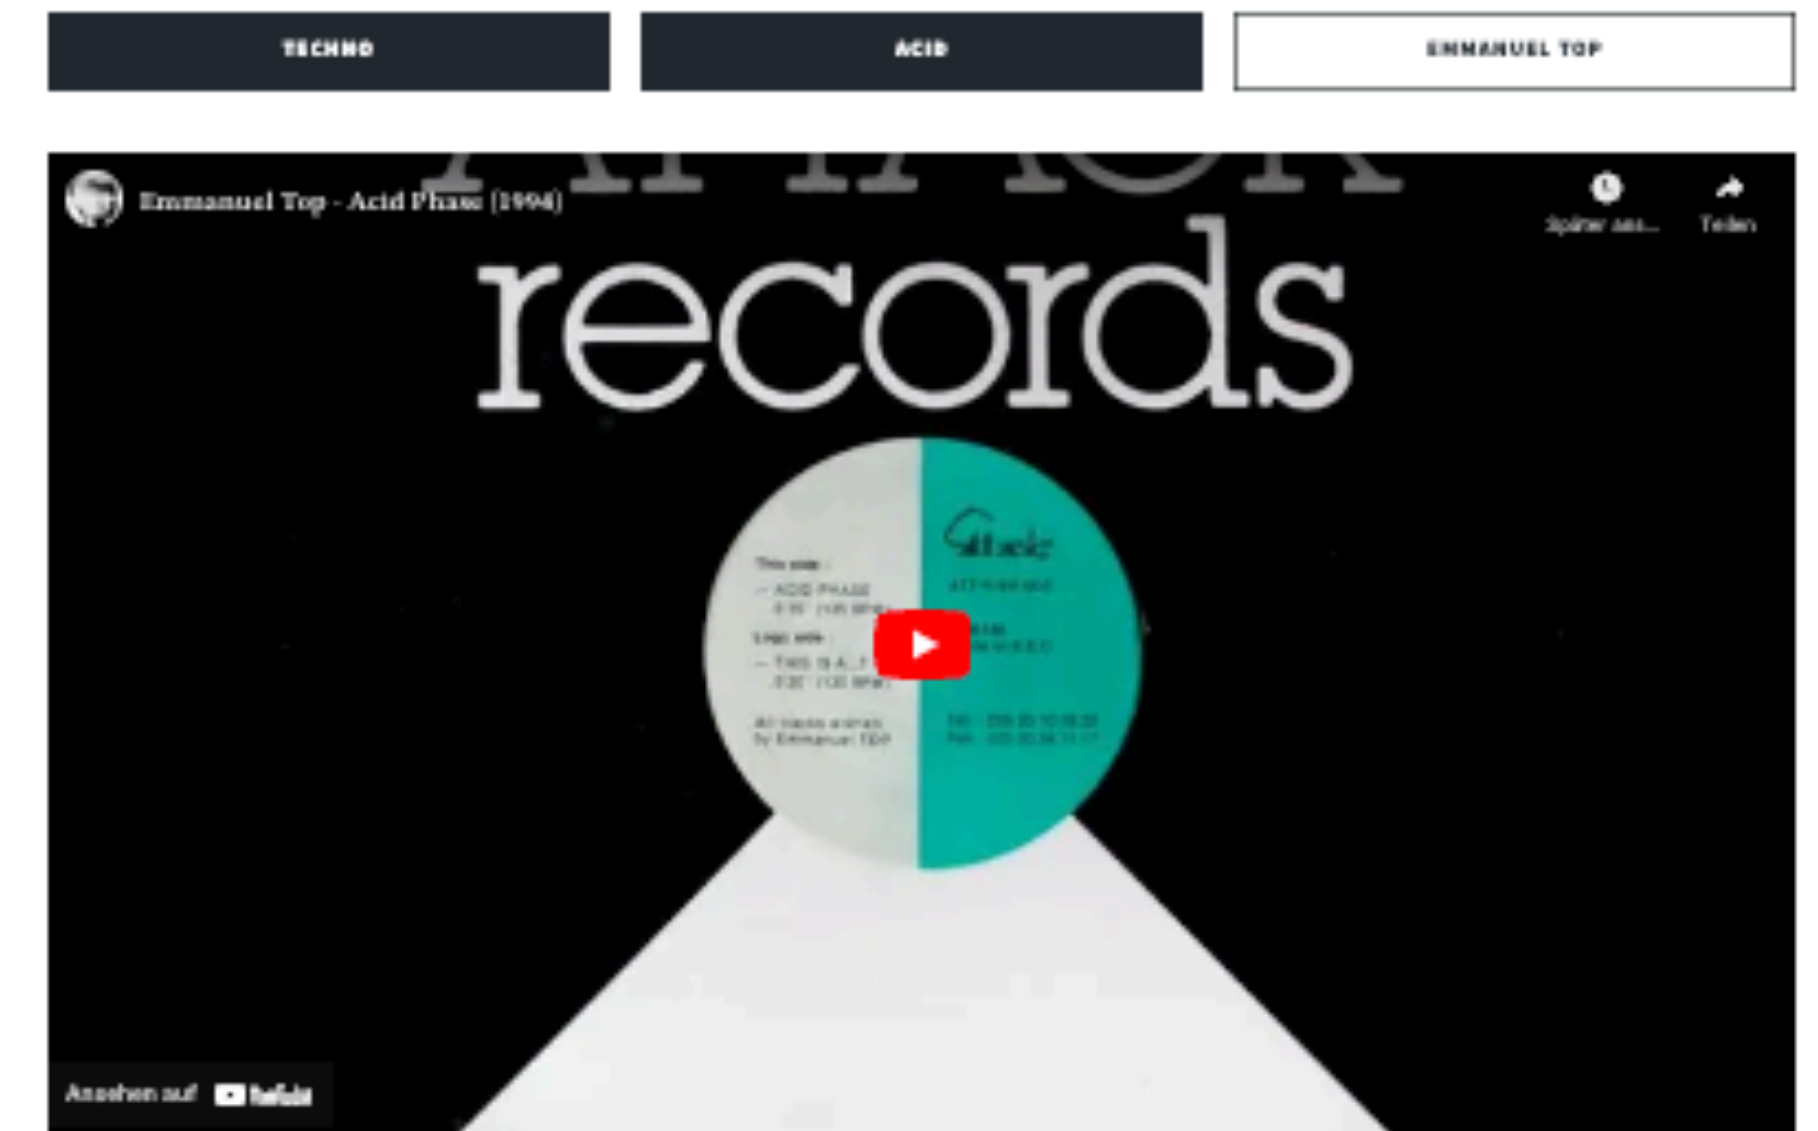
TECHNO

ACID

EMMANUEL TOP

Emmanuel Top - Acid Phase (1994)

Später ans...

Teilen

records

This side :
— ACID PHASE
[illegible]

Logo side :
— THIS IS A...?
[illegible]

All tracks written by Emmanuel TOP

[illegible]

Ansehen auf YouTube